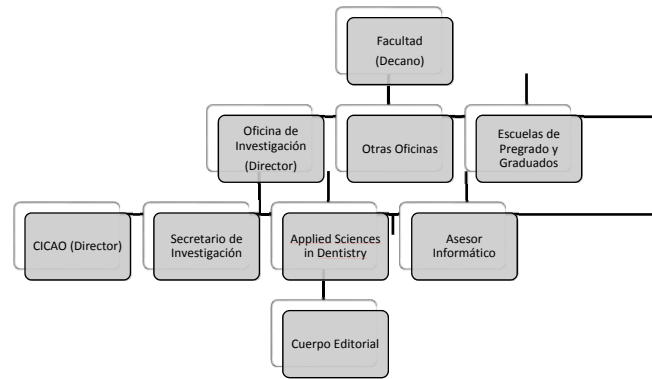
Facultad
(Decano)

Oficina de Investigación
(Director)

Otras Oficinas

Escuelas de Pregrado y Graduados

CICAO (Director)

Secretario de Investigación

Applied Sciences in Dentistry

Asesor Informático

Cuerpo Editorial